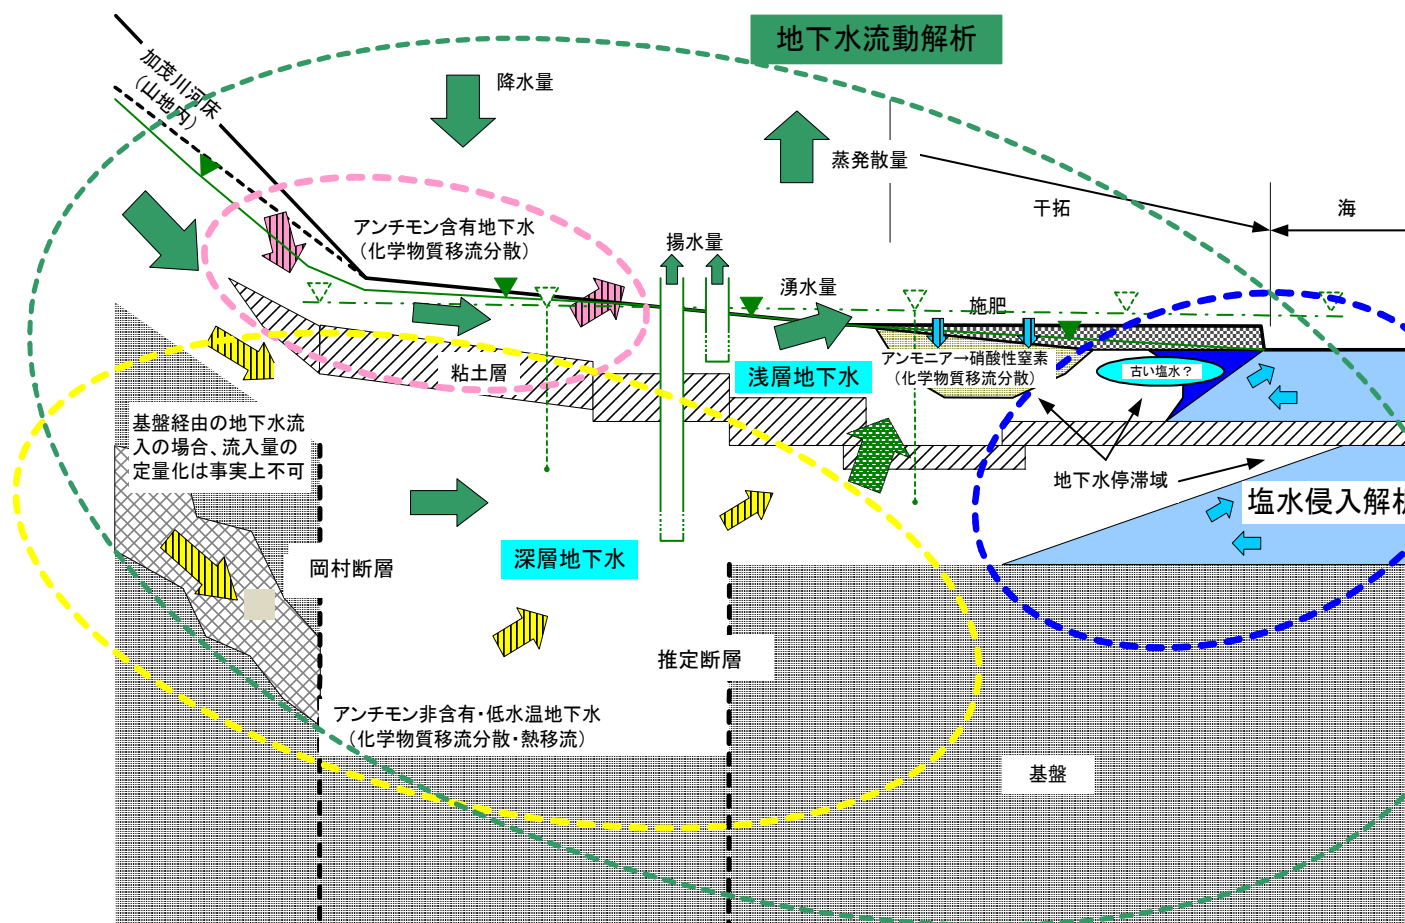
地下水流動解析

加茂川河床
(山地内)

降水量

蒸発散量

干拓

海

アンチモン含有地下水
(化学物質移流分散)

揚水量

湧水量

施肥

粘土層

浅層地下水

アンモニア→硝酸性窒素
(化学物質移流分散)

古い塩水?

地下水停滞域

塩水侵入解析

基盤経由の地下水流入の場合、流入量の定量化は事実上不可

岡村断層

深層地下水

推定断層

アンチモン非含有・低水温地下水
(化学物質移流分散・熱移流)

基盤